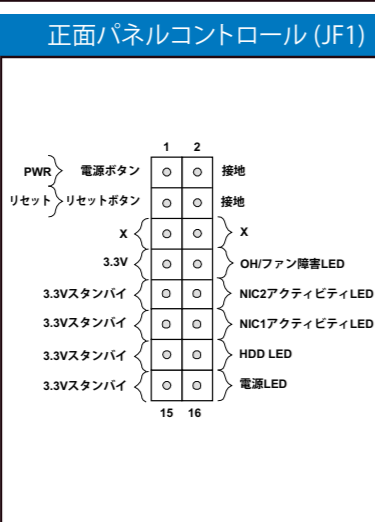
正面パネルコントロール (JF1)

1 2

PWR 電源ボタン 接地

リセット リセットボタン 接地

X X

3.3V OH/ファン障害LED

3.3Vスタンバイ NIC2アクティビティLED

3.3Vスタンバイ NIC1アクティビティLED

3.3Vスタンバイ HDD LED

3.3Vスタンバイ 電源LED

15 16